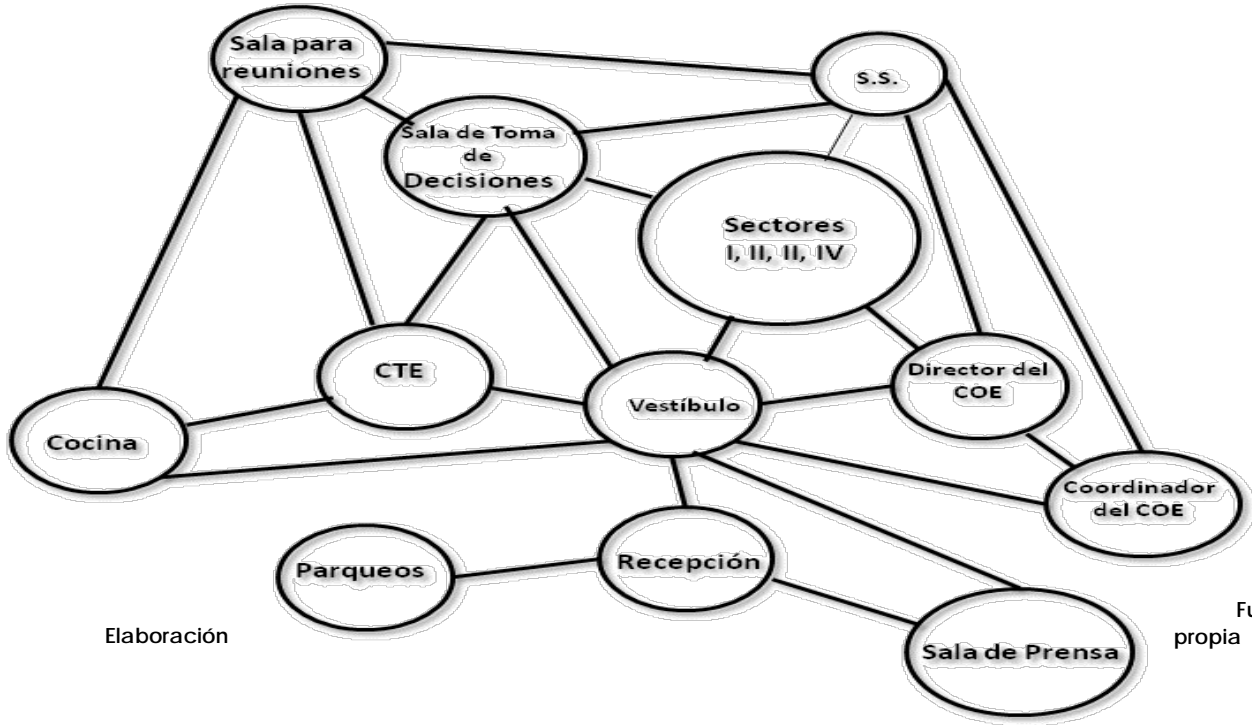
Sala para reuniones

S.S.

Sala de Toma de Decisiones

Sectores I, II, II, IV

CTE

Director del COE

Vestíbulo

Cocina

Coordinador del COE

Parqueos

Recepción

Sala de Prensa

Fu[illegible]

Elaboración propia